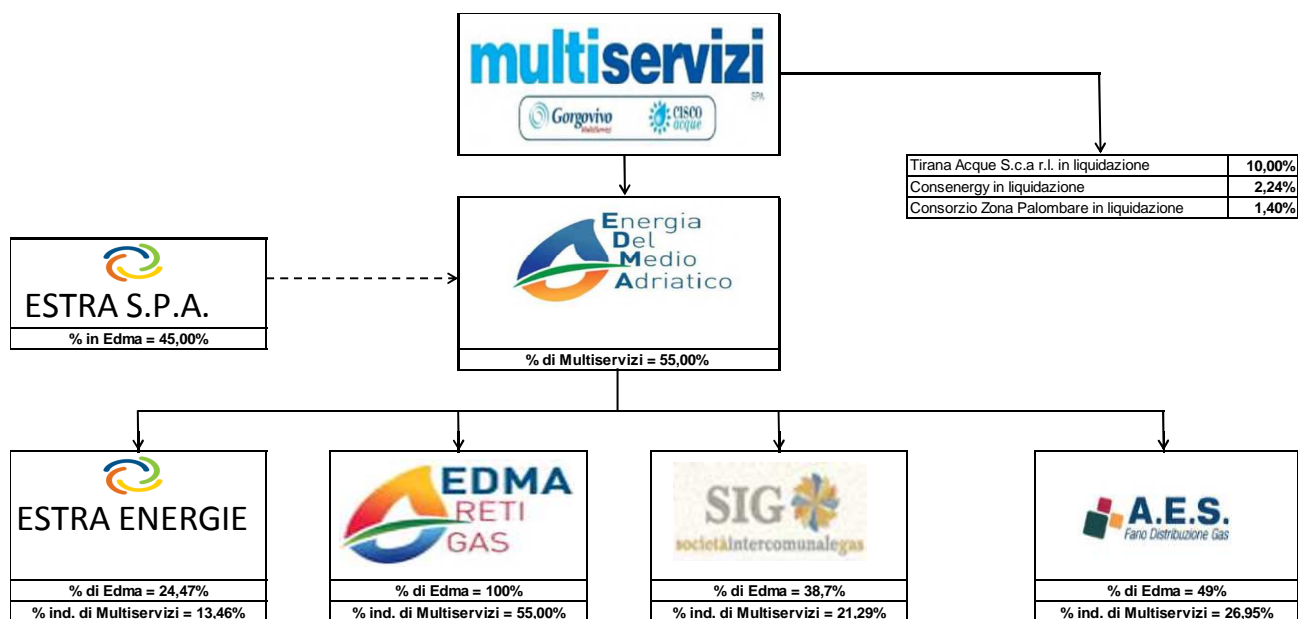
multiservizi
SPA
Gorgovivo
CISCO acque

| Tirana Acque S.c.a r.l. in liquidazione | 10,00% |
|---|---|
| Consenergy in liquidazione | 2,24% |
| Consorzio Zona Palombare in liquidazione | 1,40% |

ESTRA S.P.A.
% in Edma = 45,00%

Energia Del Medio Adriatico
% di Multiservizi = 55,00%

ESTRA ENERGIE
% di Edma = 24,47%
% ind. di Multiservizi = 13,46%

EDMA RETI GAS
% di Edma = 100%
% ind. di Multiservizi = 55,00%

SIG
societàintercomunalegas
% di Edma = 38,7%
% ind. di Multiservizi = 21,29%

A.E.S.
Fano Distribuzione Gas
% di Edma = 49%
% ind. di Multiservizi = 26,95%